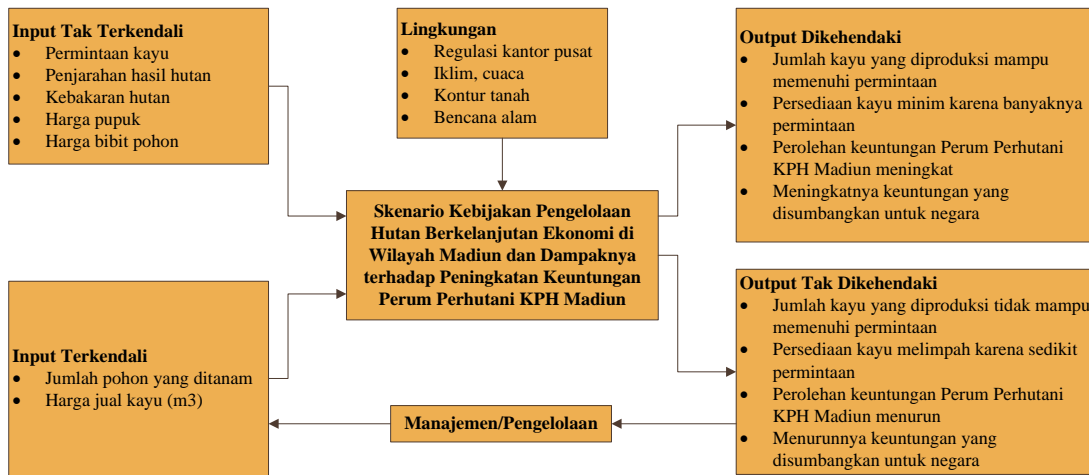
Input Tak Terkendali
- Permintaan kayu
- Penjarahan hasil hutan
- Kebakaran hutan
- Harga pupuk
- Harga bibit pohon

Lingkungan
- Regulasi kantor pusat
- Iklim, cuaca
- Kontur tanah
- Bencana alam

Output Dikehendaki
- Jumlah kayu yang diproduksi mampu memenuhi permintaan
- Persediaan kayu minim karena banyaknya permintaan
- Perolehan keuntungan Perum Perhutani KPH Madiun meningkat
- Meningkatnya keuntungan yang disumbangkan untuk negara

Skenario Kebijakan Pengelolaan Hutan Berkelanjutan Ekonomi di Wilayah Madiun dan Dampaknya terhadap Peningkatan Keuntungan Perum Perhutani KPH Madiun

Output Tak Dikehendaki
- Jumlah kayu yang diproduksi tidak mampu memenuhi permintaan
- Persediaan kayu melimpah karena sedikit permintaan
- Perolehan keuntungan Perum Perhutani KPH Madiun menurun
- Menurunnya keuntungan yang disumbangkan untuk negara

Input Terkendali
- Jumlah pohon yang ditanam
- Harga jual kayu (m3)

Manajemen/Pengelolaan